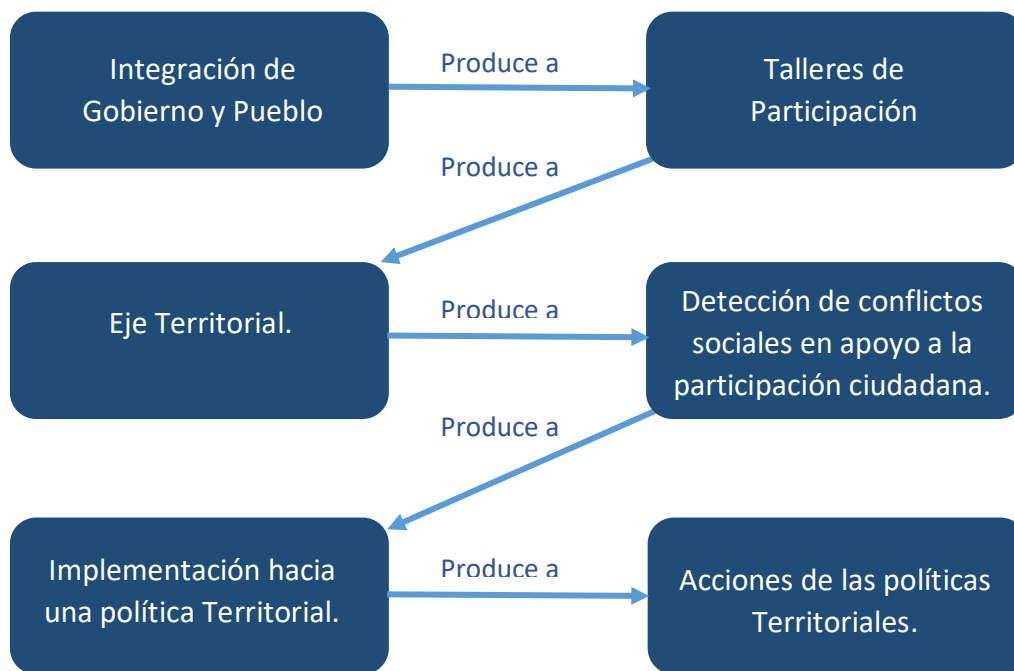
Integración de Gobierno y Pueblo

Produce a

Talleres de Participación

Produce a

Eje Territorial.

Produce a

Detección de conflictos sociales en apoyo a la participación ciudadana.

Produce a

Implementación hacia una política Territorial.

Produce a

Acciones de las políticas Territoriales.